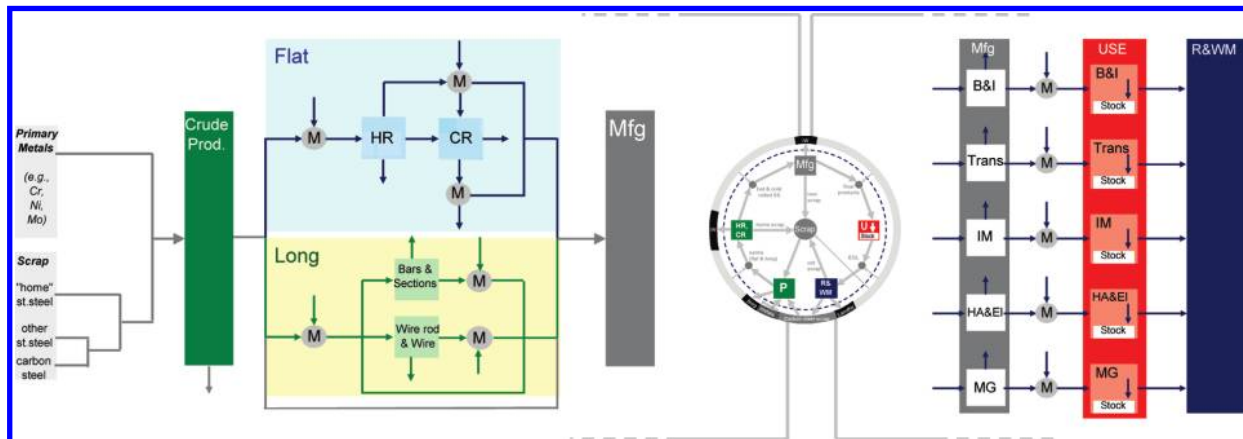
Primary Metals

(e.g., Cr, Ni, Mo)

Scrap

"home" st.steel

other st.steel

carbon steel

Crude Prod.

Flat

M

M

HR

CR

M

Long

Bars & Sections

M

M

Wire rod & Wire

M

Mfg

Mfg

HR, CR

Scrap

U Stock

P

R&WM

Mfg

B&I

M

Trans

M

IM

M

HA&EI

M

MG

M

USE

B&I

Stock

Trans

Stock

IM

Stock

HA&EI

Stock

MG

Stock

R&WM